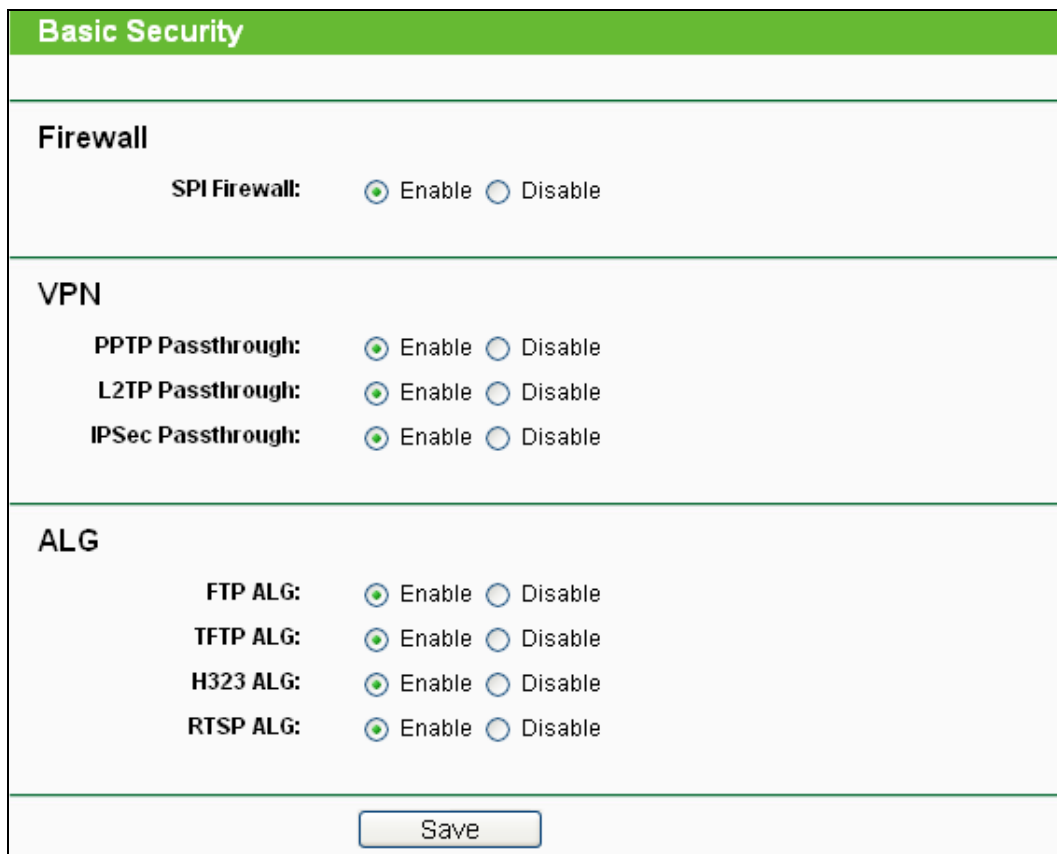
Basic Security

Firewall

SPI Firewall: Enable Disable

VPN

PPTP Passthrough: Enable Disable

L2TP Passthrough: Enable Disable

IPSec Passthrough: Enable Disable

ALG

FTP ALG: Enable Disable

TFTP ALG: Enable Disable

H323 ALG: Enable Disable

RTSP ALG: Enable Disable

Save